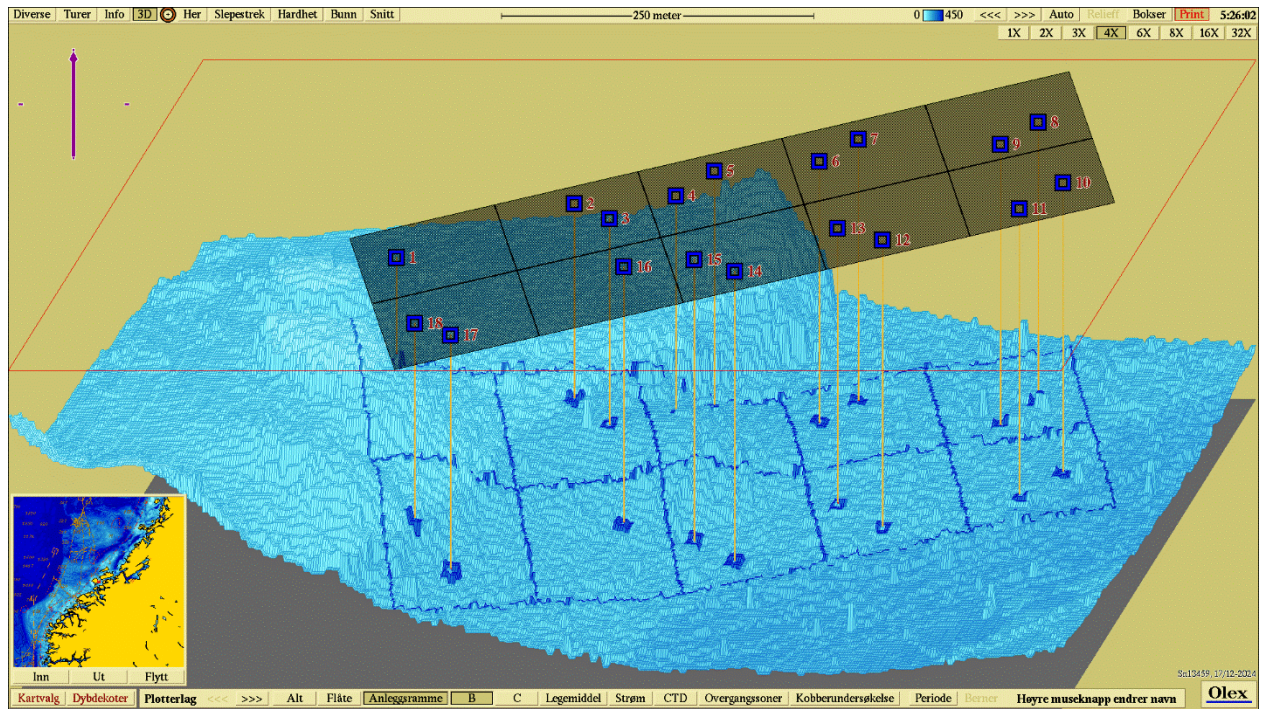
Diverse Turer Info 3D Her Slepestrek Hardhet Bunn Snitt 250 meter 0 450 <<< >>> Auto Relieff Bokser Print 5:26:02
1X 2X 3X 4X 6X 8X 16X 32X

1 2 3 4 5 6 7 8 9 10 11 12 13 14 15 16 17 18

Inn Ut Flytt

Sn13459, 17/12-2024

Kartvalg Dybdekoter Plotterlag <<< >>> Alt Flåte Anleggsramme B C Legemiddel Strøm CTD Overgangssoner Kobberundersøkelse Periode Berner Høyre museknapp endrer navn Olex